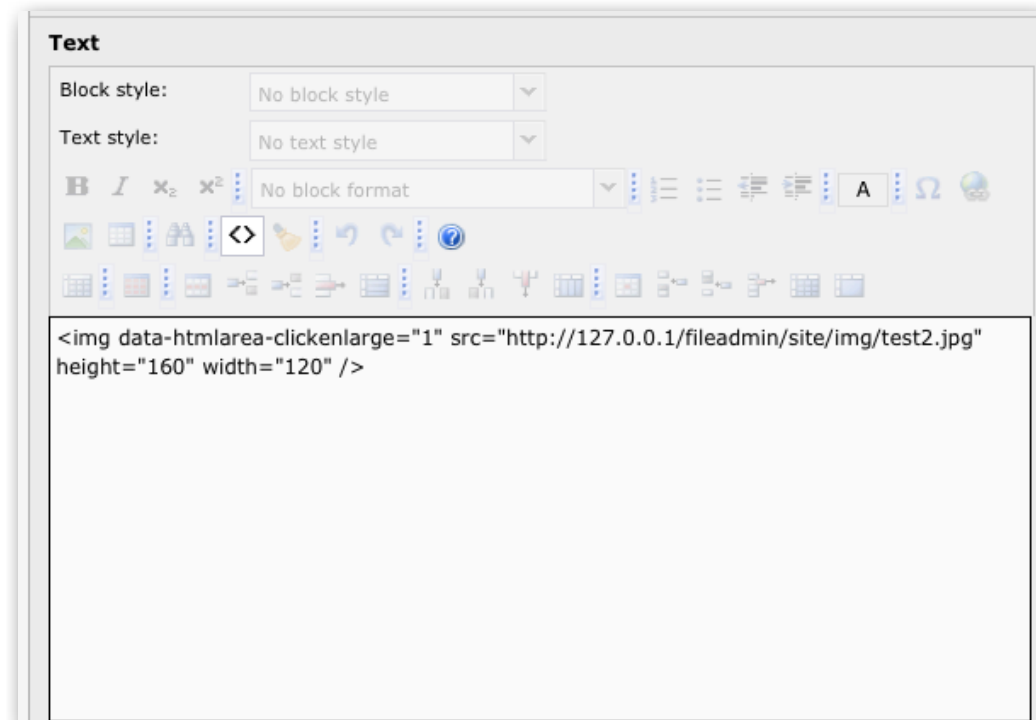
Text

Block style: No block style

Text style: No text style

B I $x_2$ $x^2$ No block format A Ω

<>

<img data-htmlarea-clickenlarge="1" src="http://127.0.0.1/fileadmin/site/img/test2.jpg" height="160" width="120" />